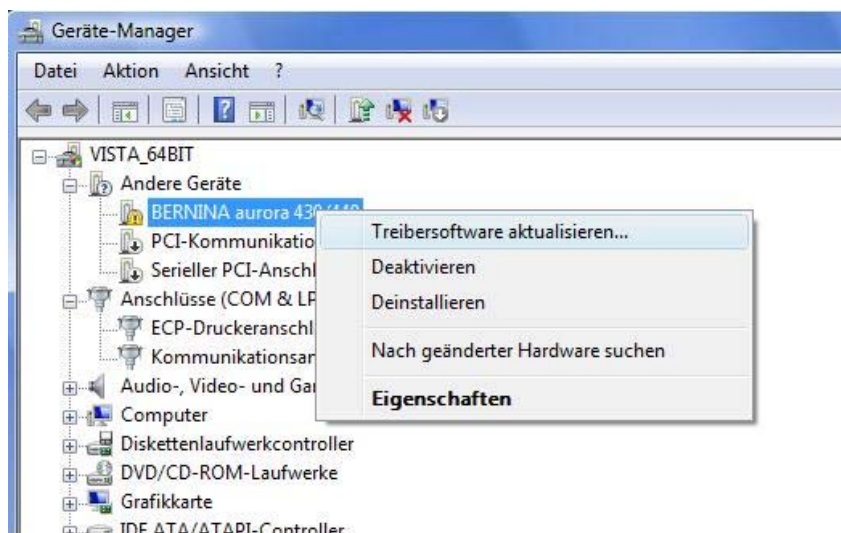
Geräte-Manager

Datei Aktion Ansicht ?

VISTA_64BIT
Andere Geräte
BERNINA aurora 43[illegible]
PCI-Kommunikatio
Serieller PCI-Anschl
Anschlüsse (COM & LP
ECP-Druckeranschl
Kommunikationsar
Audio-, Video- und Ga
Computer
Diskettenlaufwerkcontroller
DVD/CD-ROM-Laufwerke
Grafikkarte
IDE ATA/ATAPI-Controller

Treibersoftware aktualisieren...
Deaktivieren
Deinstallieren
Nach geänderter Hardware suchen
Eigenschaften